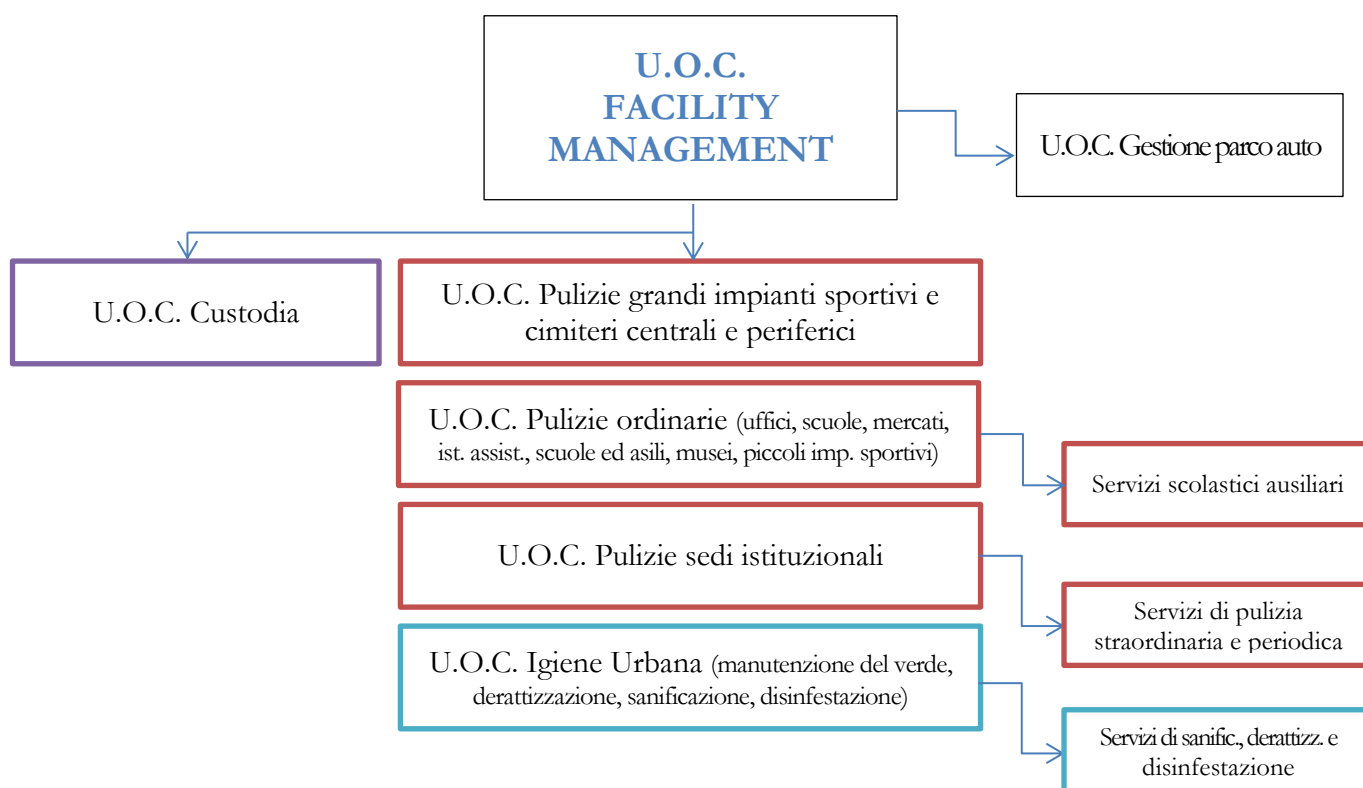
U.O.C.
FACILITY
MANAGEMENT

U.O.C. Gestione parco auto

U.O.C. Custodia

U.O.C. Pulizie grandi impianti sportivi e cimiteri centrali e periferici

U.O.C. Pulizie ordinarie (uffici, scuole, mercati, ist. assist., scuole ed asili, musei, piccoli imp. sportivi)

Servizi scolastici ausiliari

U.O.C. Pulizie sedi istituzionali

Servizi di pulizia straordinaria e periodica

U.O.C. Igiene Urbana (manutenzione del verde, derattizzazione, sanificazione, disinfestazione)

Servizi di sanific., derattizz. e disinfestazione